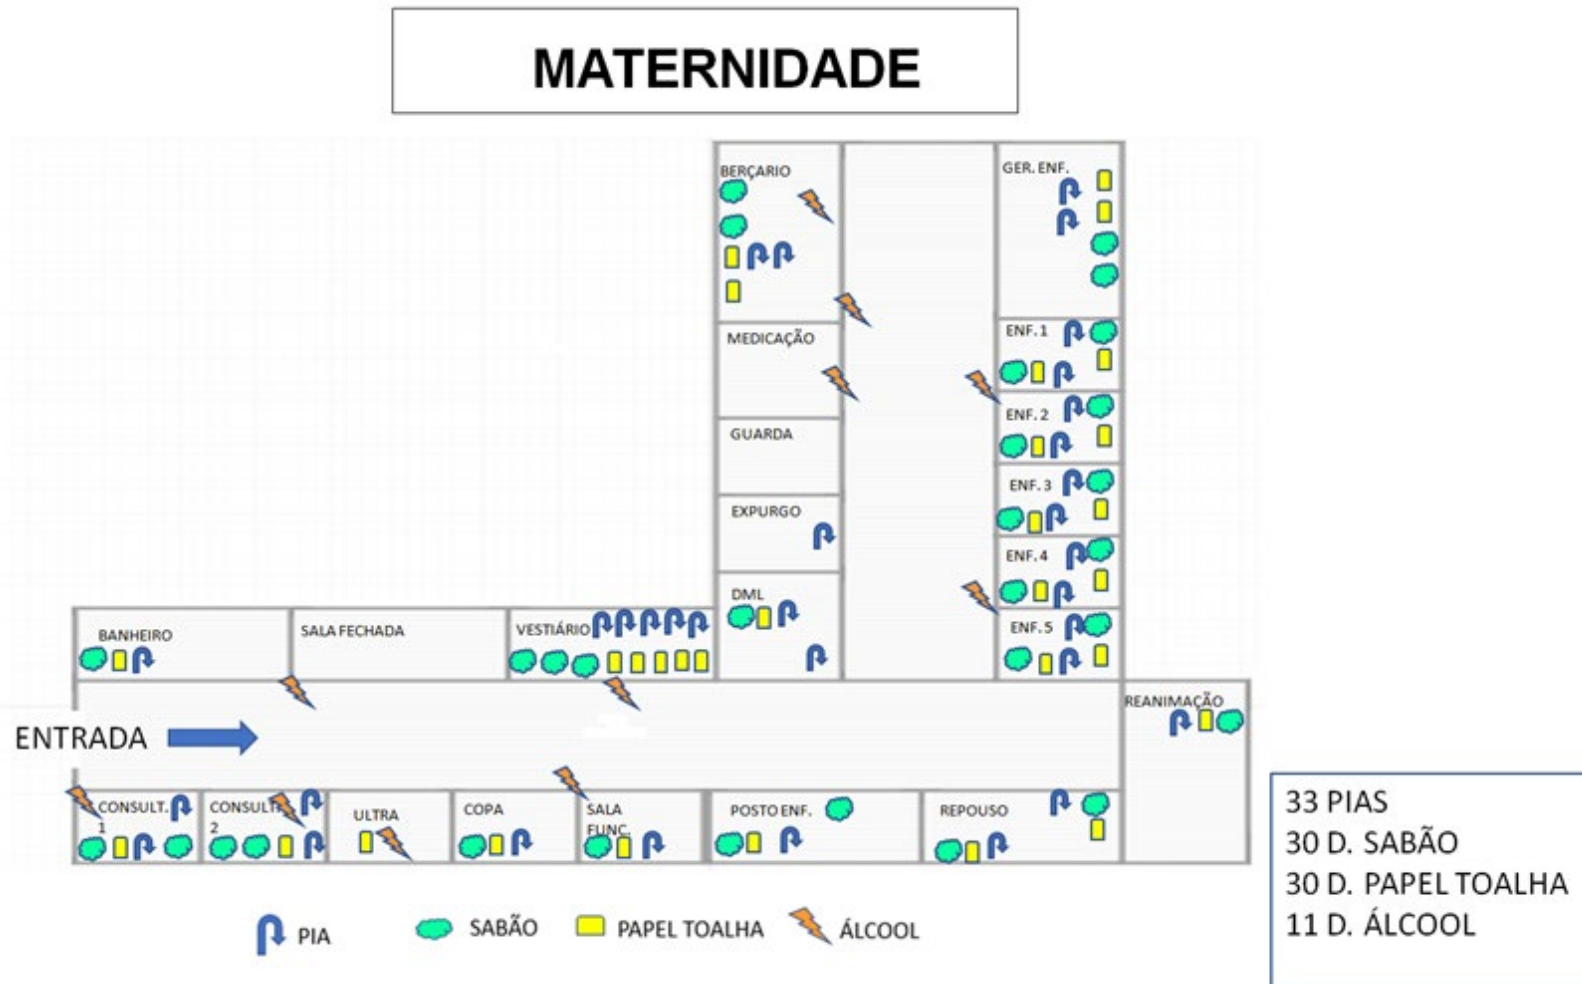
MATERNIDADE

BERÇARIO

GER. ENF.

MEDICAÇÃO

ENF. 1

ENF. 2

GUARDA

ENF. 3

EXPURGO

ENF. 4

DML

ENF. 5

BANHEIRO

SALA FECHADA

VESTIÁRIO

REANIMAÇÃO

ENTRADA

CONSULT. 1

CONSULT. 2

ULTRA

COPA

SALA FUNC.

POSTO ENF.

REPOUSO

PIA

SABÃO

PAPEL TOALHA

ÁLCOOL

33 PIAS
30 D. SABÃO
30 D. PAPEL TOALHA
11 D. ÁLCOOL